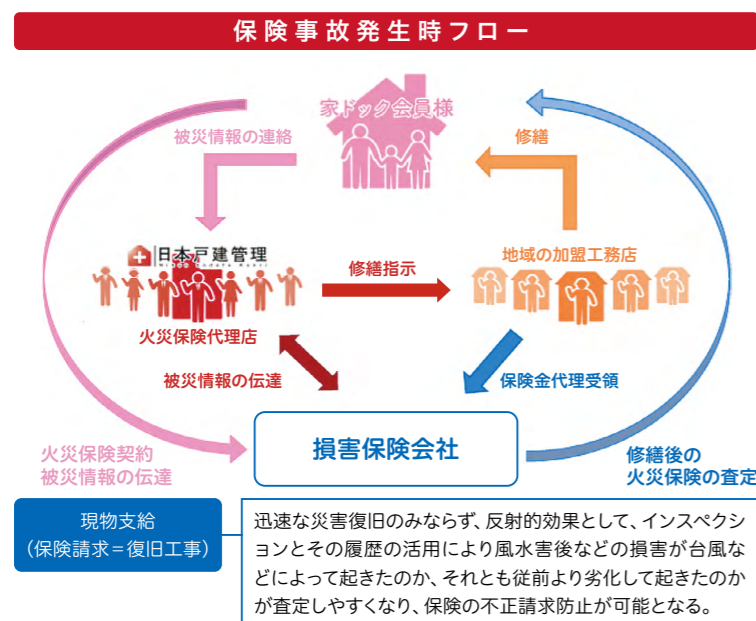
保険事故発生時フロー

家ドック会員様

被災情報の連絡

修繕

日本戸建管理

修繕指示

地域の加盟工務店

火災保険代理店

被災情報の伝達

保険金代理受領

火災保険契約
被災情報の伝達

損害保険会社

修繕後の
火災保険の査定

現物支給
（保険請求＝復旧工事）

迅速な災害復旧のみならず、反射的効果として、インスペクションとその履歴の活用により風水害後などの損害が台風などによって起きたのか、それとも従前より劣化して起きたのかが査定しやすくなり、保険の不正請求防止が可能となる。